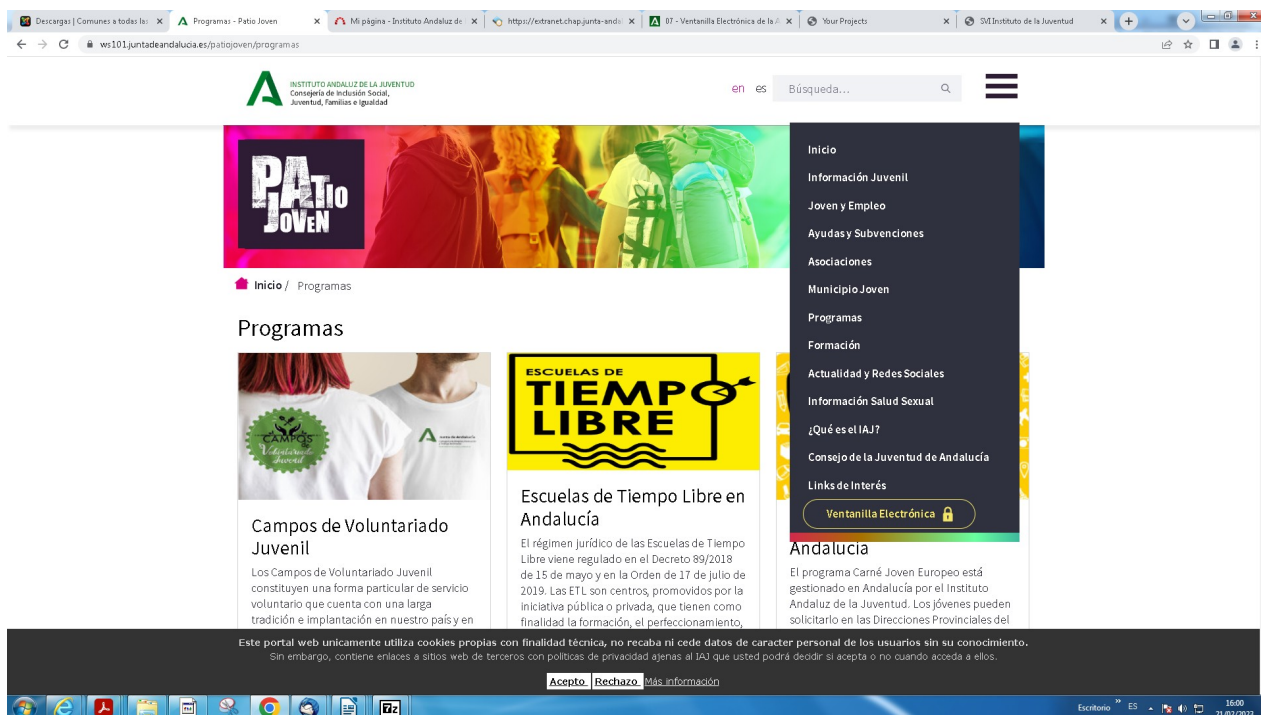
Descargas | Comunes a todas las × Programas - Patio Joven × Mi página - Instituto Andaluz de × https://extranet.chap.junta-anda × 07 - Ventanilla Electrónica de la × Your Projects × SVI Instituto de la Juventud ×

ws101.juntadeandalucia.es/patiojoven/programas

INSTITUTO ANDALUZ DE LA JUVENTUD
Consejería de Inclusión Social, Juventud, Familias e Igualdad

en es Búsqueda...

PATIO JOVEN

Inicio
Información Juvenil
Joven y Empleo
Ayudas y Subvenciones
Asociaciones
Municipio Joven
Programas
Formación
Actualidad y Redes Sociales
Información Salud Sexual
¿Qué es el IAJ?
Consejo de la Juventud de Andalucía
Links de Interés
Ventanilla Electrónica

Inicio / Programas

Programas

CAMPOS Voluntariado Juvenil

Campos de Voluntariado Juvenil

Los Campos de Voluntariado Juvenil constituyen una forma particular de servicio voluntario que cuenta con una larga tradición e implantación en nuestro país y en

ESCUELAS DE TIEMPO LIBRE

Escuelas de Tiempo Libre en Andalucía

El régimen jurídico de las Escuelas de Tiempo Libre viene regulado en el Decreto 89/2018 de 15 de mayo y en la Orden de 17 de julio de 2019. Las ETL son centros, promovidos por la iniciativa pública o privada, que tienen como finalidad la formación, el perfeccionamiento,

Andalucía

El programa Carné Joven Europeo está gestionado en Andalucía por el Instituto Andaluz de la Juventud. Los jóvenes pueden solicitarlo en las Direcciones Provinciales del

Este portal web únicamente utiliza cookies propias con finalidad técnica, no recaba ni cede datos de caracter personal de los usuarios sin su conocimiento.
Sin embargo, contiene enlaces a sitios web de terceros con políticas de privacidad ajenas al IAJ que usted podrá decidir si acepta o no cuando acceda a ellos.

Acepto Rechazo Más información

Escritorio ES 16:00 21/02/2022